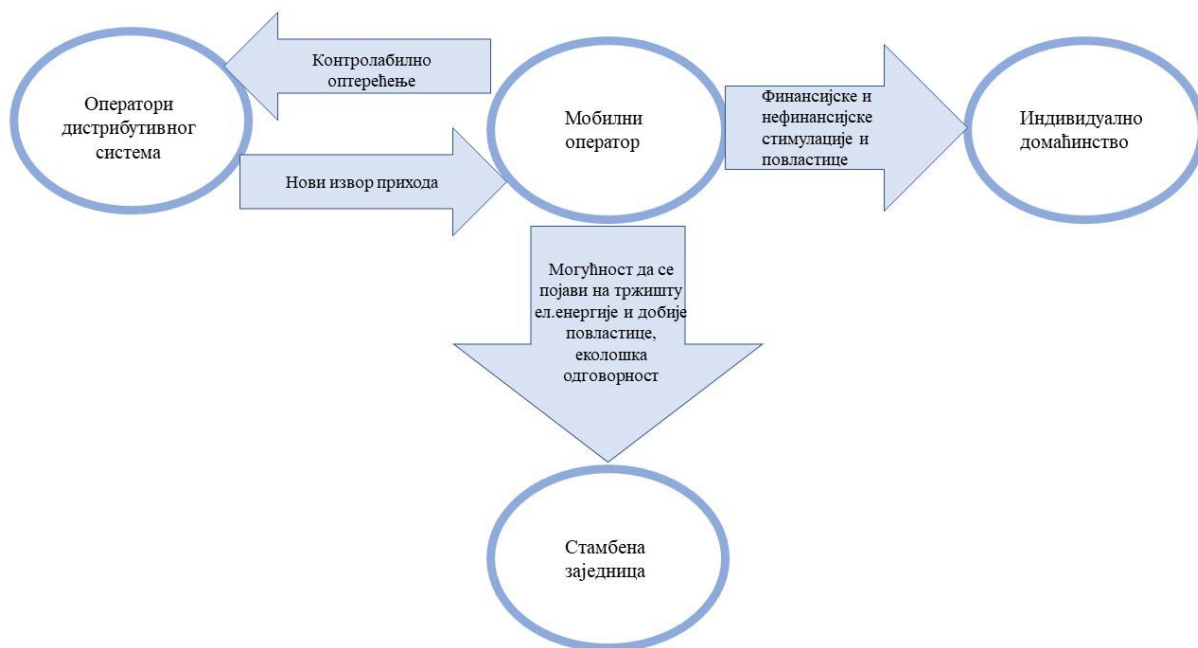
Оператори дистрибутивног система

Контролабилно оптерећење

Нови извор прихода

Мобилни оператор

Финансијске и нефинансијске стимулације и повластице

Индивидуално домаћинство

Могућност да се појави на тржишту ел.енергије и добије повластице, еколошка одговорност

Стамбена заједница